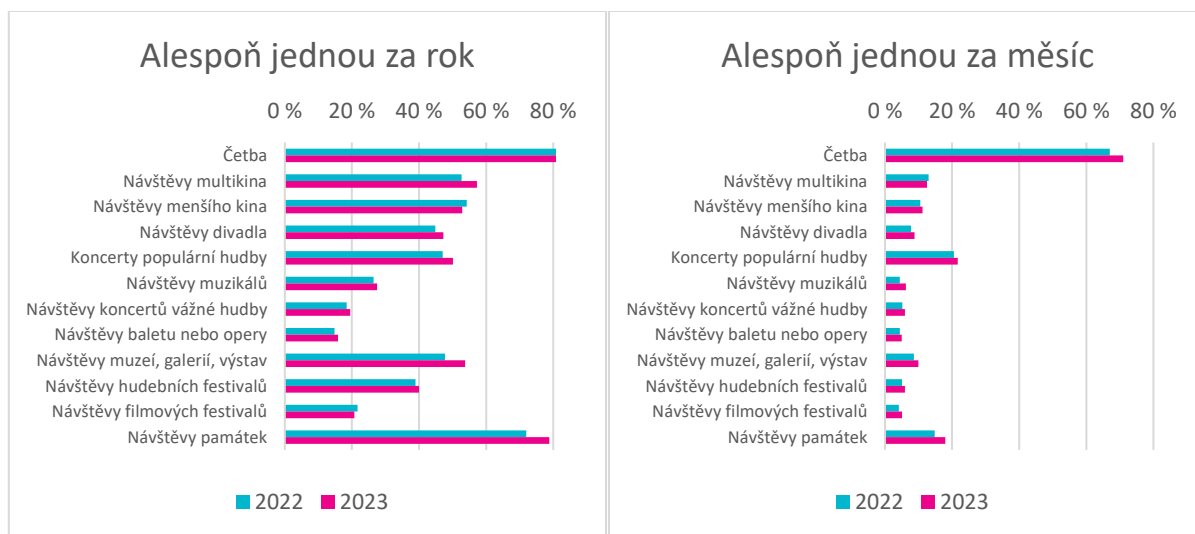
Alespoň jednou za rok

0 % 20 % 40 % 60 % 80 %

Četba
Návštěvy multikina
Návštěvy menšího kina
Návštěvy divadla
Koncerty populární hudby
Návštěvy muzikálů
Návštěvy koncertů vážné hudby
Návštěvy baletu nebo opery
Návštěvy muzeí, galerií, výstav
Návštěvy hudebních festivalů
Návštěvy filmových festivalů
Návštěvy památek

2022 2023

Alespoň jednou za měsíc

0 % 20 % 40 % 60 % 80 %

Četba
Návštěvy multikina
Návštěvy menšího kina
Návštěvy divadla
Koncerty populární hudby
Návštěvy muzikálů
Návštěvy koncertů vážné hudby
Návštěvy baletu nebo opery
Návštěvy muzeí, galerií, výstav
Návštěvy hudebních festivalů
Návštěvy filmových festivalů
Návštěvy památek

2022 2023